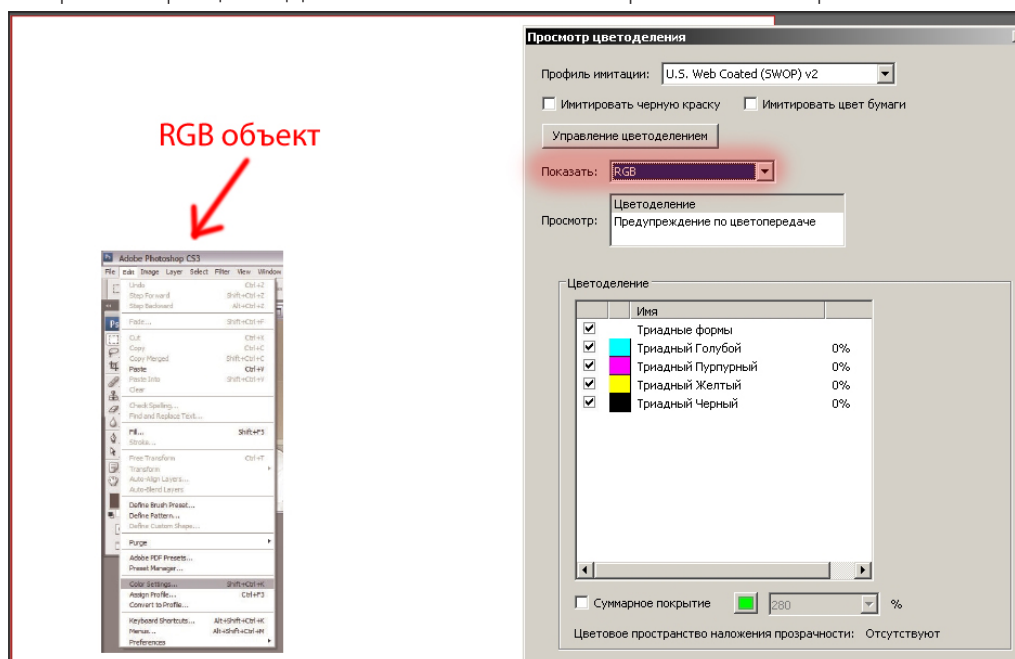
RGB объект

Adobe Photoshop CS3
File Edit Image Layer Select Filter View Window
Undo Ctrl+Z
Step Forward Shift+Ctrl+Z
Step Backward Alt+Ctrl+Z
Fade... Shift+Ctrl+F
Cut Ctrl+X
Copy Ctrl+C
Copy Merged Shift+Ctrl+C
Paste Ctrl+V
Paste Into Shift+Ctrl+V
Clear
Check Spelling...
Find and Replace Text...
Fill... Shift+F5
Stroke...
Free Transform Ctrl+T
Transform
Auto-Align Layers...
Auto-Blend Layers
Define Brush Preset...
Define Pattern...
Define Custom Shape...
Purge
Adobe PDF Presets...
Preset Manager...
Color Settings... Shift+Ctrl+K
Assign Profile... Ctrl+F3
Convert to Profile...
Keyboard Shortcuts... Alt+Shift+Ctrl+K
Menus... Alt+Shift+Ctrl+M
Preferences

Просмотр цветоделения
Профиль имитации: U.S. Web Coated (SWOP) v2
Имитировать черную краску
Имитировать цвет бумаги
Управление цветоделением
Показать: RGB
Просмотр: Цветоделение
Предупреждение по цветопередаче
Цветоделение
| Имя | |
|---|---|
| Триадные формы | |
| Триадный Голубой | 0% |
| Триадный Пурпурный | 0% |
| Триадный Желтый | 0% |
| Триадный Черный | 0% |
Суммарное покрытие 280 %
Цветовое пространство наложения прозрачности: Отсутствуют